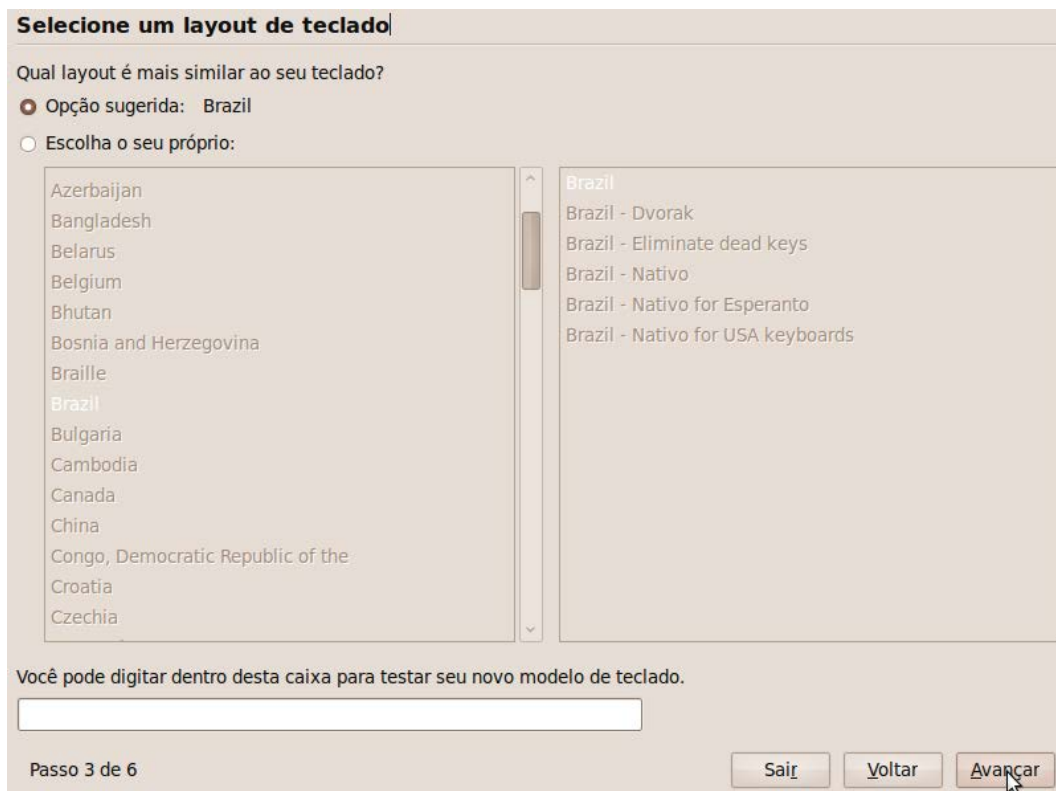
Selecione um layout de teclado

Qual layout é mais similar ao seu teclado?

Opção sugerida: Brazil

Escolha o seu próprio:

Azerbaijan
Bangladesh
Belarus
Belgium
Bhutan
Bosnia and Herzegovina
Braille
Brazil
Bulgaria
Cambodia
Canada
China
Congo, Democratic Republic of the
Croatia
Czechia

Brazil
Brazil - Dvorak
Brazil - Eliminate dead keys
Brazil - Nativo
Brazil - Nativo for Esperanto
Brazil - Nativo for USA keyboards

Você pode digitar dentro desta caixa para testar seu novo modelo de teclado.

Passo 3 de 6

Sair

Voltar

Avançar